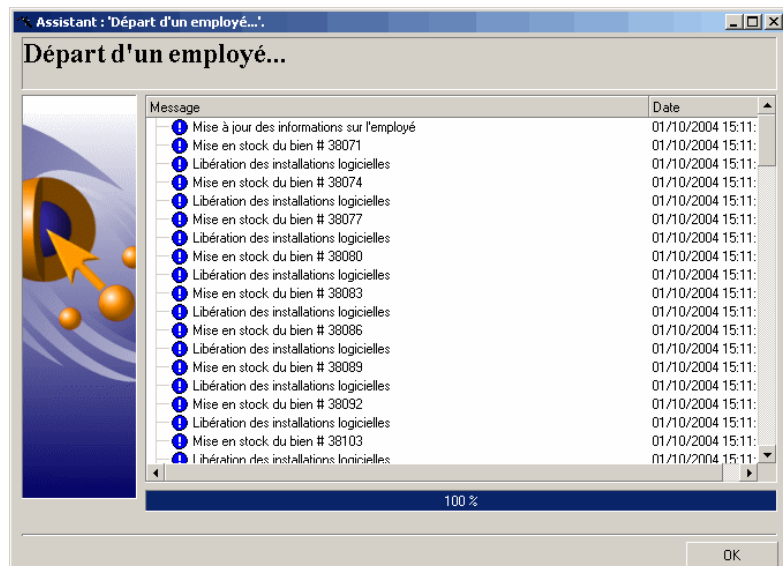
Assistant : 'Départ d'un employé...'.

Départ d'un employé...

| Message | Date |
|---|---|
| Mise à jour des informations sur l'employé | 01/10/2004 15:11: |
| Mise en stock du bien # 38071 | 01/10/2004 15:11: |
| Libération des installations logicielles | 01/10/2004 15:11: |
| Mise en stock du bien # 38074 | 01/10/2004 15:11: |
| Libération des installations logicielles | 01/10/2004 15:11: |
| Mise en stock du bien # 38077 | 01/10/2004 15:11: |
| Libération des installations logicielles | 01/10/2004 15:11: |
| Mise en stock du bien # 38080 | 01/10/2004 15:11: |
| Libération des installations logicielles | 01/10/2004 15:11: |
| Mise en stock du bien # 38083 | 01/10/2004 15:11: |
| Libération des installations logicielles | 01/10/2004 15:11: |
| Mise en stock du bien # 38086 | 01/10/2004 15:11: |
| Libération des installations logicielles | 01/10/2004 15:11: |
| Mise en stock du bien # 38089 | 01/10/2004 15:11: |
| Libération des installations logicielles | 01/10/2004 15:11: |
| Mise en stock du bien # 38092 | 01/10/2004 15:11: |
| Libération des installations logicielles | 01/10/2004 15:11: |
| Mise en stock du bien # 38103 | 01/10/2004 15:11: |
| Libération des installations logicielles | 01/10/2004 15:11: |

100 %

OK